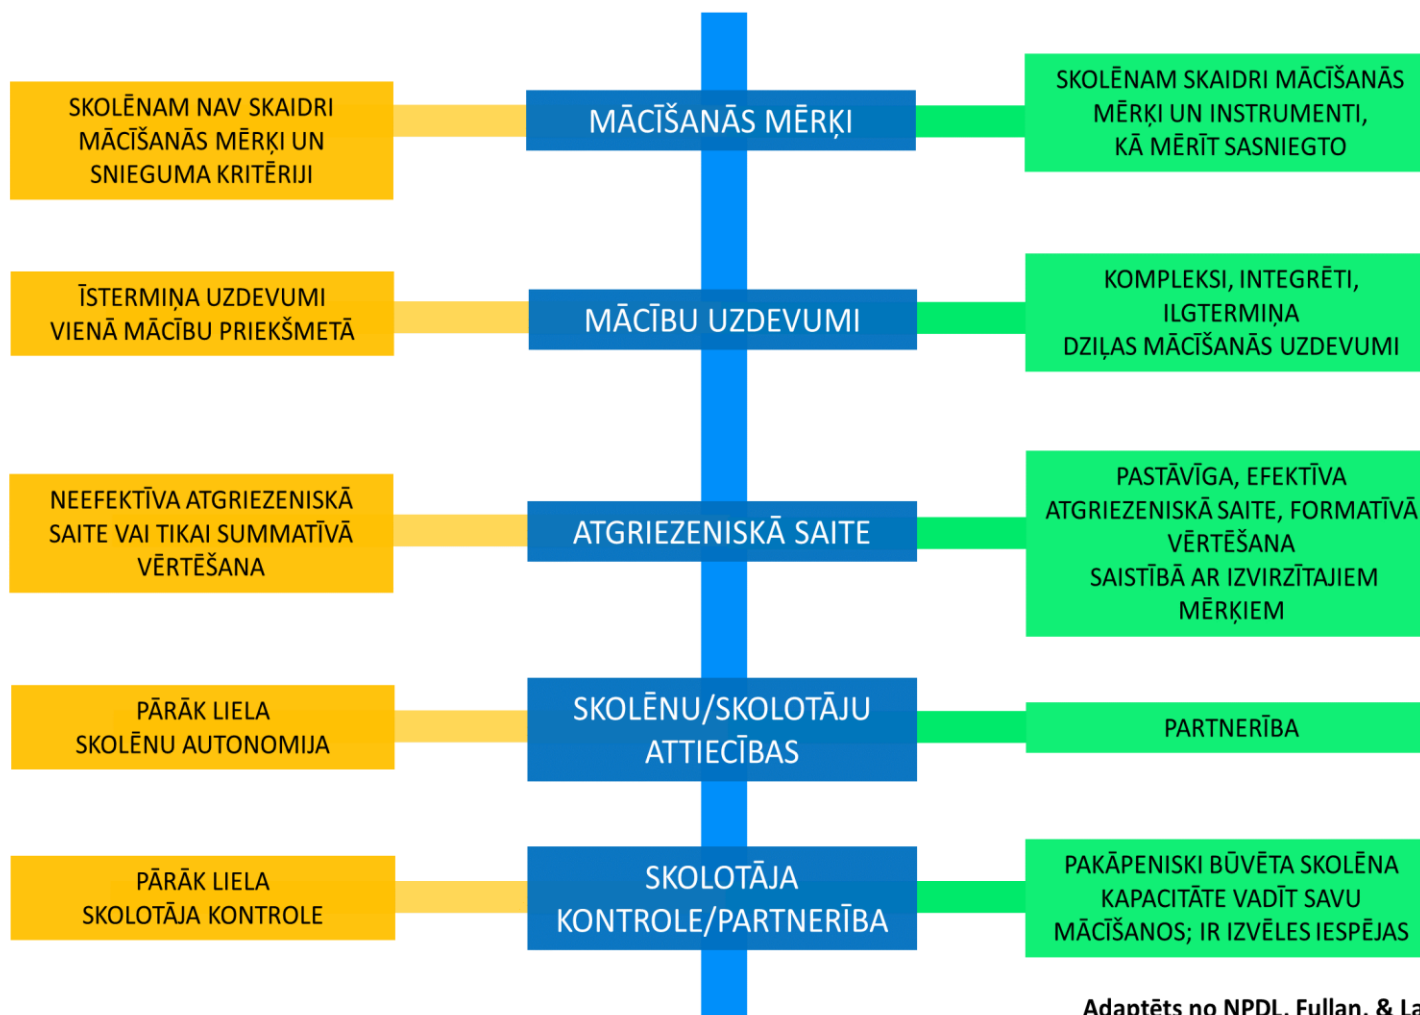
SKOLĒNAM NAV SKAIDRI MĀCĪŠANĀS MĒRĶI UN SNIEGUMA KRITĒRIJI

MĀCĪŠANĀS MĒRĶI

SKOLĒNAM SKAIDRI MĀCĪŠANĀS MĒRĶI UN INSTRUMENTI, KĀ MĒRĪT SASNIEGTO

ĪSTERMIŅA UZDEVUMI VIENĀ MĀCĪBU PRIEKŠMETĀ

MĀCĪBU UZDEVUMI

KOMPLEKSI, INTEGRĒTI, ILGTERMIŅA DZIĻAS MĀCĪŠANĀS UZDEVUMI

NEEFEKTĪVA ATGRIEZENISKĀ SAITE VAI TIKAI SUMMATĪVĀ VĒRTĒŠANA

ATGRIEZENISKĀ SAITE

PASTĀVĪGA, EFEKTĪVA ATGRIEZENISKĀ SAITE, FORMATĪVĀ VĒRTĒŠANA SAISTĪBĀ AR IZVIRZĪTAJIEM MĒRĶIEM

PĀRĀK LIELA SKOLĒNU AUTONOMIJA

SKOLĒNU/SKOLOTĀJU ATTIECĪBAS

PARTNERĪBA

PĀRĀK LIELA SKOLOTĀJA KONTROLE

SKOLOTĀJA KONTROLE/PARTNERĪBA

PAKĀPENISKI BŪVĒTA SKOLĒNA KAPACITĀTE VADĪT SAVU MĀCĪŠANOS; IR IZVĒLES IESPĒJAS

Adaptēts no NPDL, Fullan, & La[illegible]